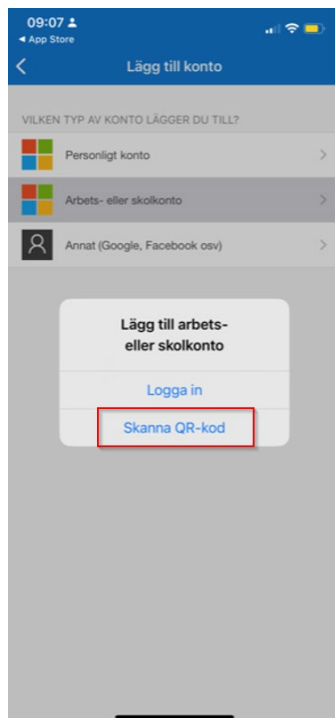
09:07
◀ App Store

Lägg till konto

VILKEN TYP AV KONTO LÄGGER DU TILL?

Personligt konto

Arbets- eller skolkonto

Annat (Google, Facebook osv)

Lägg till arbets- eller skolkonto

Logga in

Skanna QR-kod